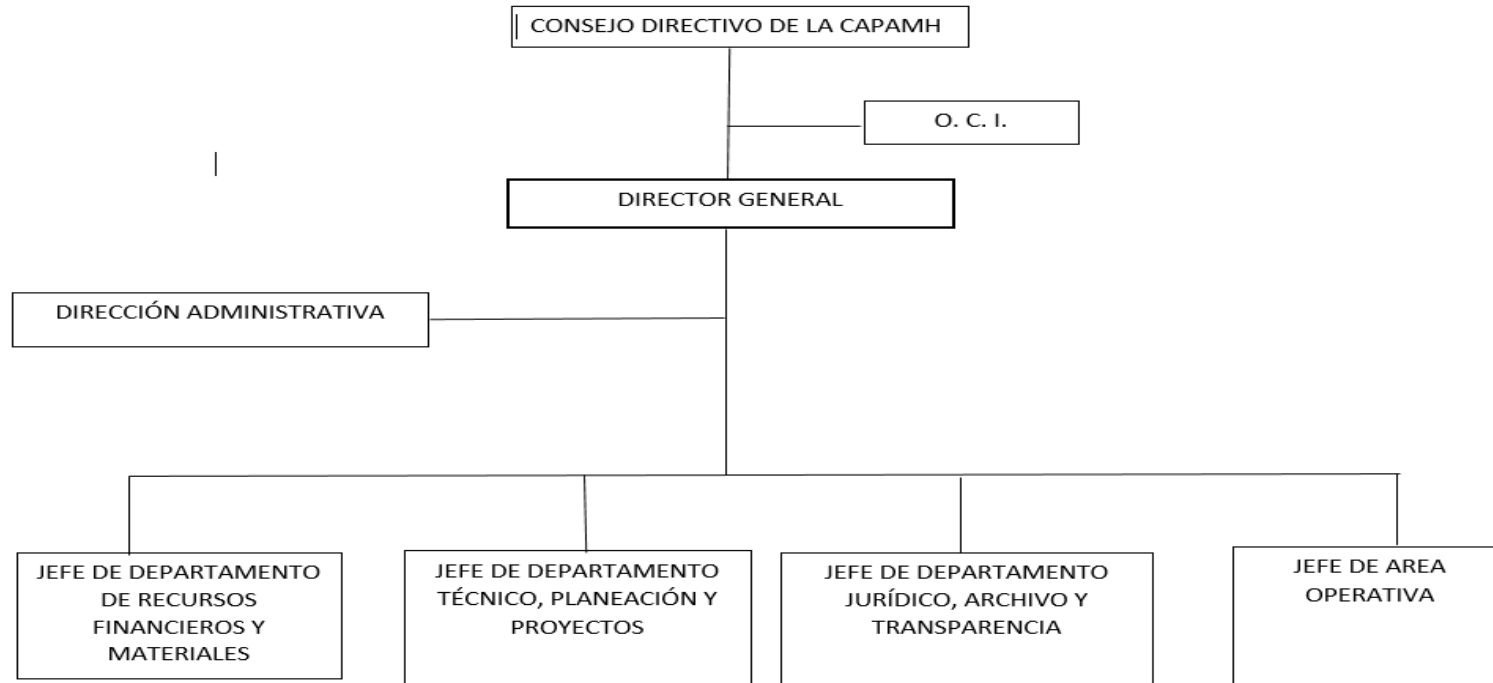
CONSEJO DIRECTIVO DE LA CAPAMH

O. C. I.

DIRECTOR GENERAL

DIRECCIÓN ADMINISTRATIVA

JEFE DE DEPARTAMENTO DE RECURSOS FINANCIEROS Y MATERIALES

JEFE DE DEPARTAMENTO TÉCNICO, PLANEACIÓN Y PROYECTOS

JEFE DE DEPARTAMENTO JURÍDICO, ARCHIVO Y TRANSPARENCIA

JEFE DE AREA OPERATIVA